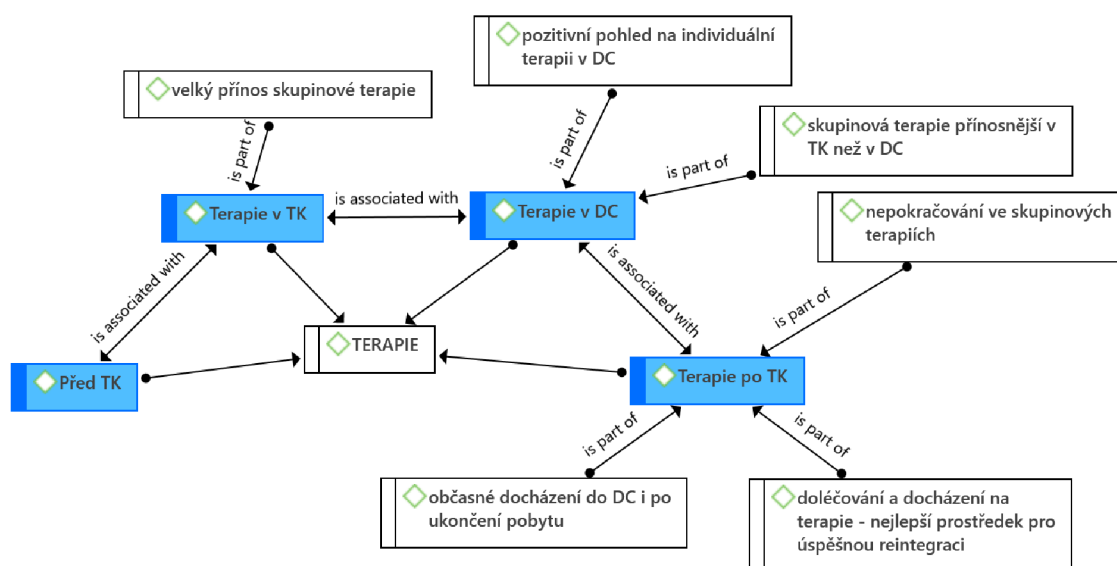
pozitivní pohled na individuální terapii v DC

velký přínos skupinové terapie

skupinová terapie přínosnější v TK než v DC

is part of

is part of

is part of

Terapie v TK

is associated with

Terapie v DC

nepokračování ve skupinových terapiích

is associated with

is associated with

is part of

TERAPIE

Před TK

Terapie po TK

is part of

is part of

občasné docházení do DC i po ukončení pobytu

doléčování a docházení na terapie - nejlepší prostředek pro úspěšnou reintegraci